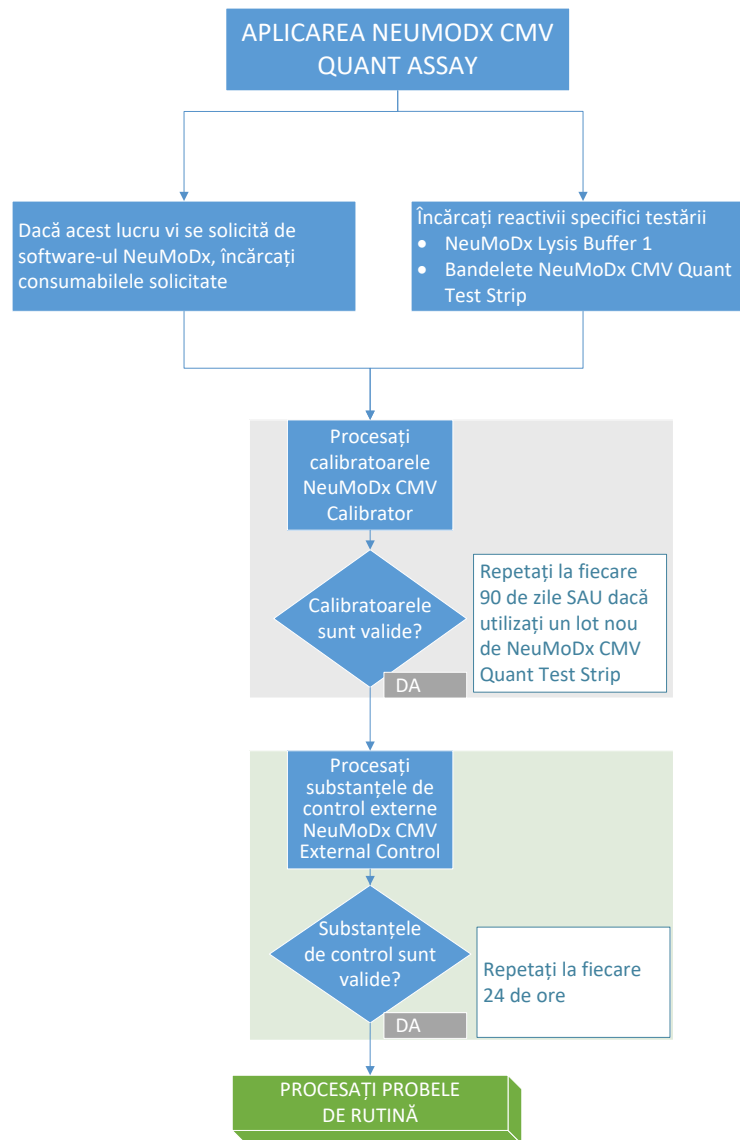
APLICAREA NEUMODX CMV QUANT ASSAY

Dacă acest lucru vi se solicită de software-ul NeuMoDx, încărcați consumabilele solicitate

Încărcați reactivii specifici testării
• NeuMoDx Lysis Buffer 1
• Bandelete NeuMoDx CMV Quant Test Strip

Procesați calibratoarele NeuMoDx CMV Calibrator

Calibratoarele sunt valide?

Repetați la fiecare 90 de zile SAU dacă utilizați un lot nou de NeuMoDx CMV Quant Test Strip

DA

Procesați substanțele de control externe NeuMoDx CMV External Control

Substanțele de control sunt valide?

Repetați la fiecare 24 de ore

DA

PROCESAȚI PROBELE DE RUTINĂ